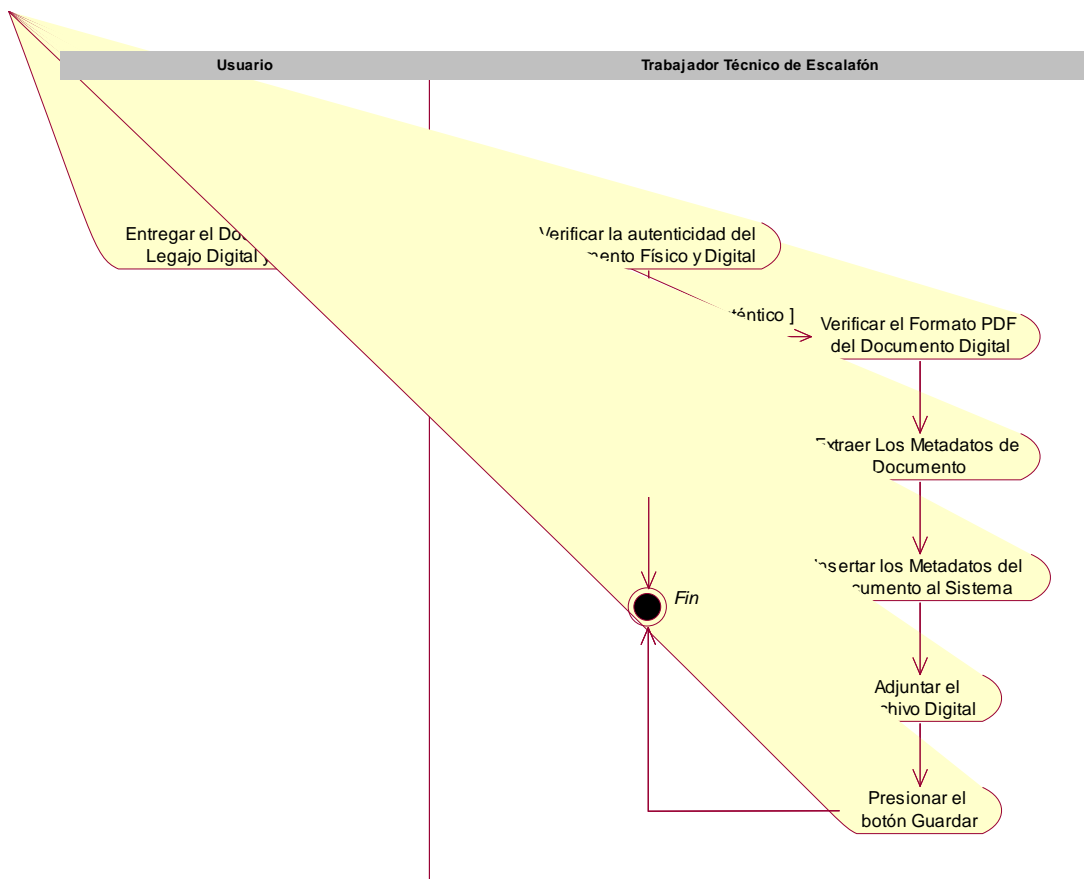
Usuario

Trabajador Técnico de Escalafón

Entregar el Do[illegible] Legajo Digital y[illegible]

Verificar la autenticidad del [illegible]mento Físico y Digital

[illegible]téntico ]

Verificar el Formato PDF del Documento Digital

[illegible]xtraer Los Metadatos de Documento

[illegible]nsertar los Metadatos del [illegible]cumento al Sistema

Fin

Adjuntar el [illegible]chivo Digital

Presionar el botón Guardar